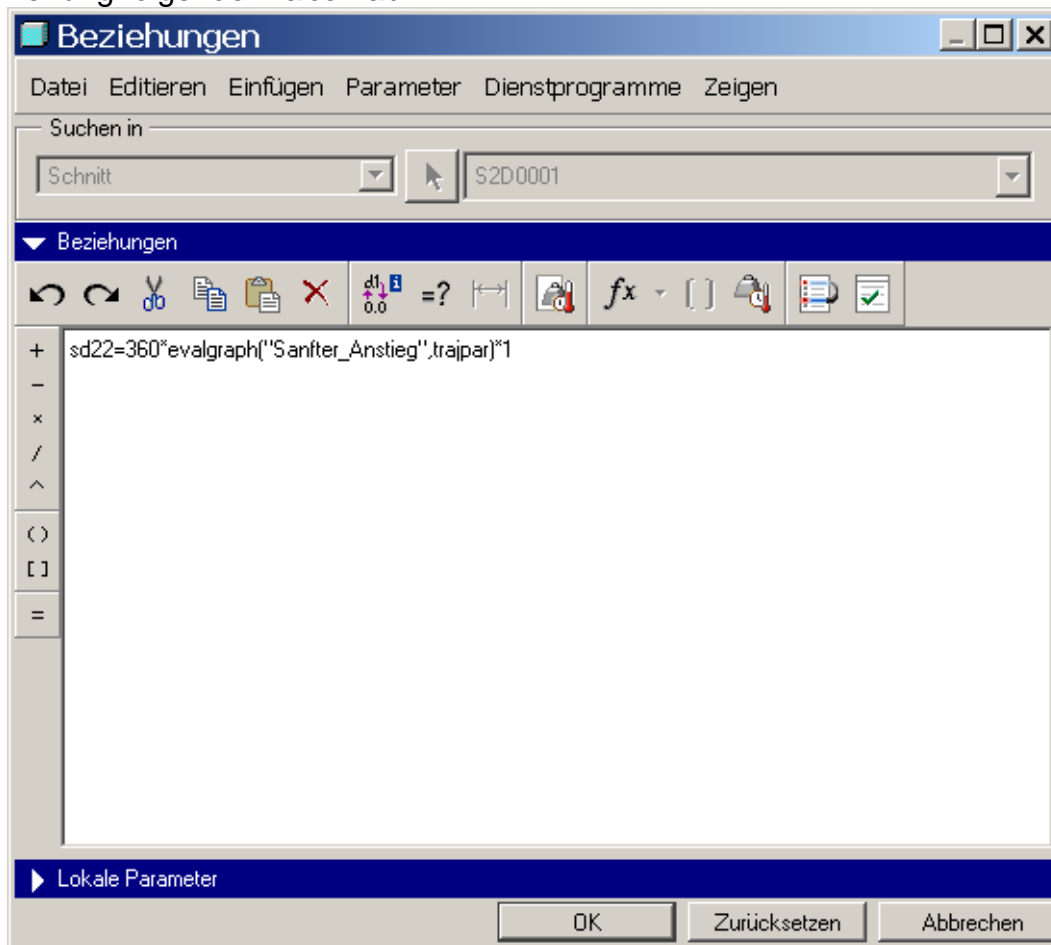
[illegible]

Beziehungen

Datei Editieren Einfügen Parameter Dienstprogramme Zeigen

Suchen in

Schnitt

S2D0001

Beziehungen

d1 0.0 =? $f^x$

+
−
×
/
^
( )
[ ]
=

sd22=360*evalgraph("Sanfter_Anstieg",trajpar)*1

Lokale Parameter

OK Zurücksetzen Abbrechen